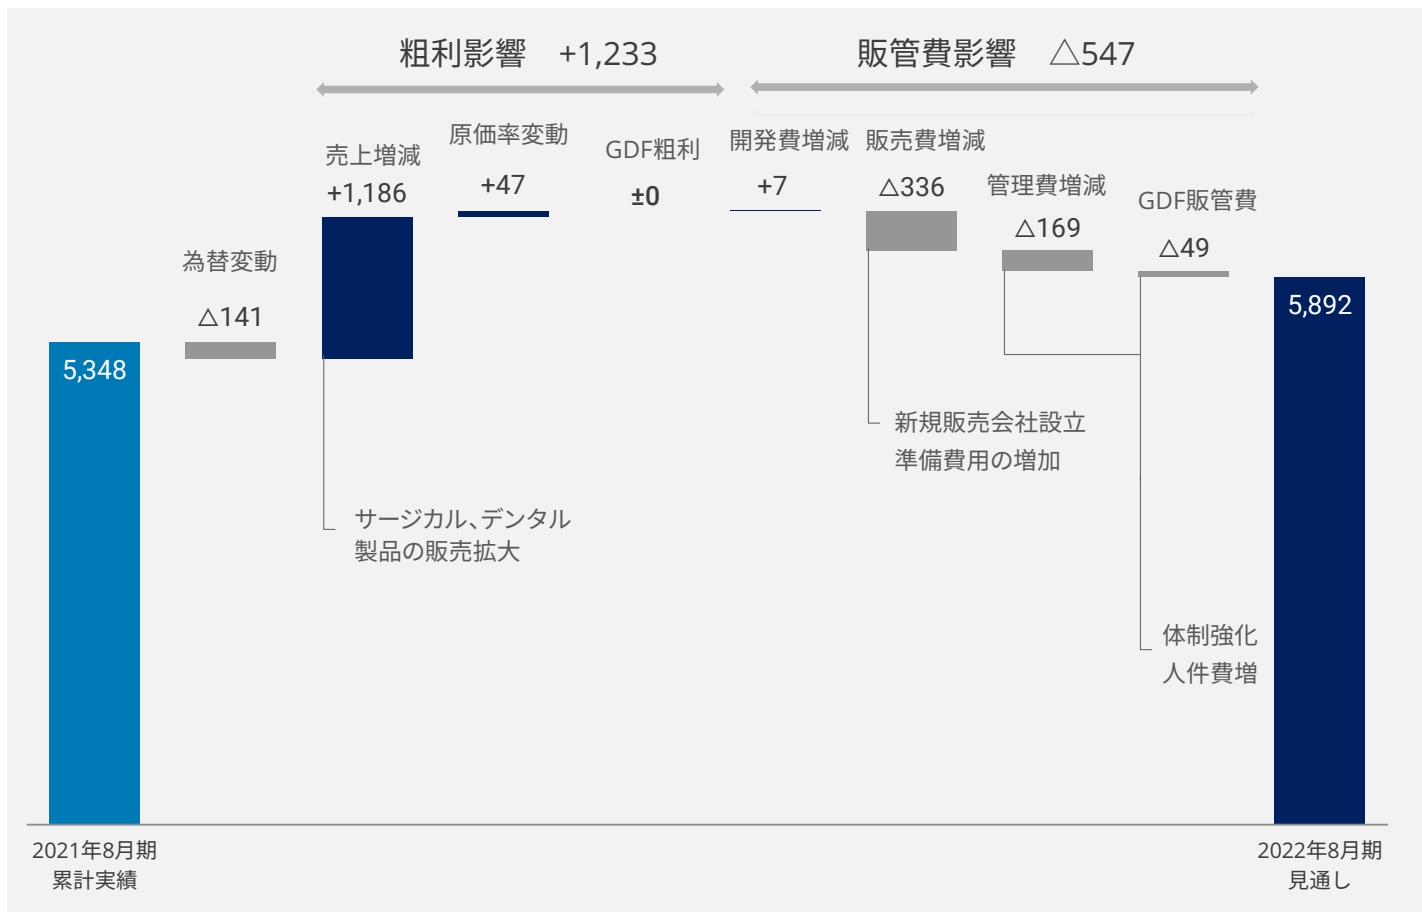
粗利影響　+1,233

販管費影響　△547

為替変動

△141

売上増減

+1,186

原価率変動

+47

GDF粗利

±0

開発費増減

+7

販売費増減

△336

管理費増減

△169

GDF販管費

△49

5,348

5,892

サージカル、デンタル製品の販売拡大

新規販売会社設立準備費用の増加

体制強化人件費増

2021年8月期
累計実績

2022年8月期
見通し